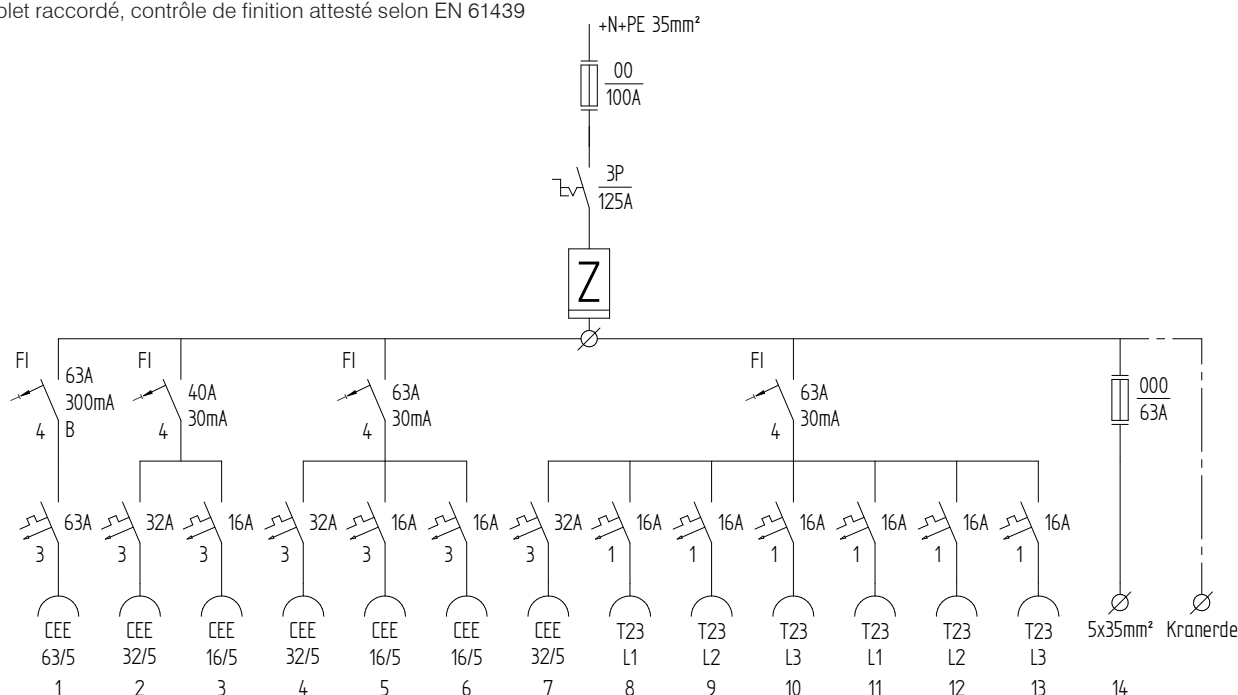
plet raccordé, contrôle de finition attesté selon EN 61439

+N+PE 35mm²

00
100A

3P
125A

Z

FI
63A
300mA
B
4

FI
40A
30mA
4

FI
63A
30mA
4

FI
63A
30mA
4

000
63A

63A 3
32A 3
16A 3
32A 3
16A 3
16A 3
32A 3
16A 1
16A 1
16A 1
16A 1
16A 1
16A 1

CEE 63/5
CEE 32/5
CEE 16/5
CEE 32/5
CEE 16/5
CEE 16/5
CEE 32/5
T23 L1
T23 L2
T23 L3
T23 L1
T23 L2
T23 L3
5x35mm²
Kranerde

1 2 3 4 5 6 7 8 9 10 11 12 13 14